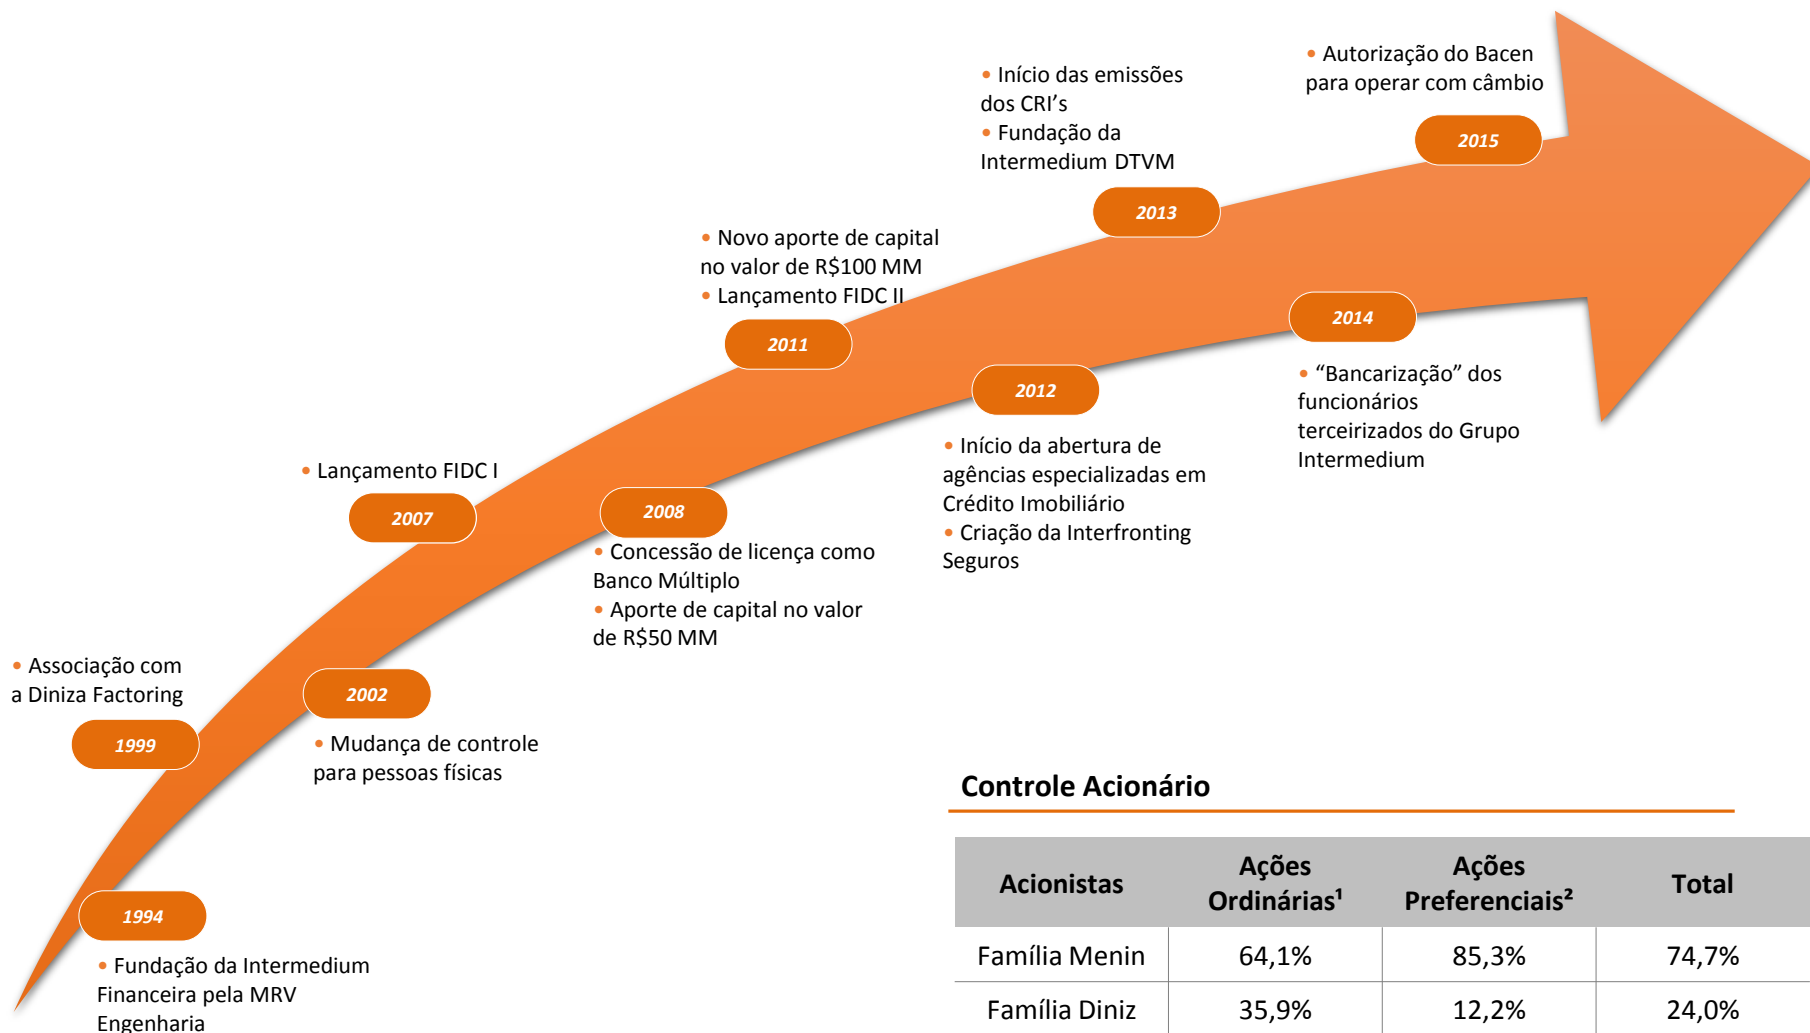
• Autorização do Bacen para operar com câmbio

2015

• Início das emissões dos CRI's
• Fundação da Intermedium DTVM

2013

• Novo aporte de capital no valor de R$100 MM
• Lançamento FIDC II

2011

2014

• "Bancarização" dos funcionários terceirizados do Grupo Intermedium

2012

• Início da abertura de agências especializadas em Crédito Imobiliário
• Criação da Interfronting Seguros

• Lançamento FIDC I

2007

2008

• Concessão de licença como Banco Múltiplo
• Aporte de capital no valor de R$50 MM

• Associação com a Diniza Factoring

1999

2002

• Mudança de controle para pessoas físicas

1994

• Fundação da Intermedium Financeira pela MRV Engenharia

Controle Acionário

| Acionistas | Ações Ordinárias¹ | Ações Preferenciais² | Total |
|---|---|---|---|
| Família Menin | 64,1% | 85,3% | 74,7% |
| Família Diniz | 35,9% | 12,2% | 24,0% |